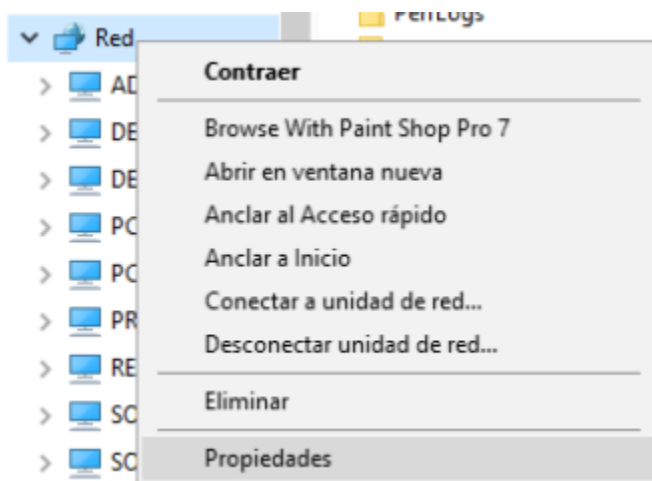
Red
PerfLogs
AD
DE
DE
PC
PC
PR
RE
SC
SC

Contraer
Browse With Paint Shop Pro 7
Abrir en ventana nueva
Anclar al Acceso rápido
Anclar a Inicio
Conectar a unidad de red...
Desconectar unidad de red...
Eliminar
Propiedades